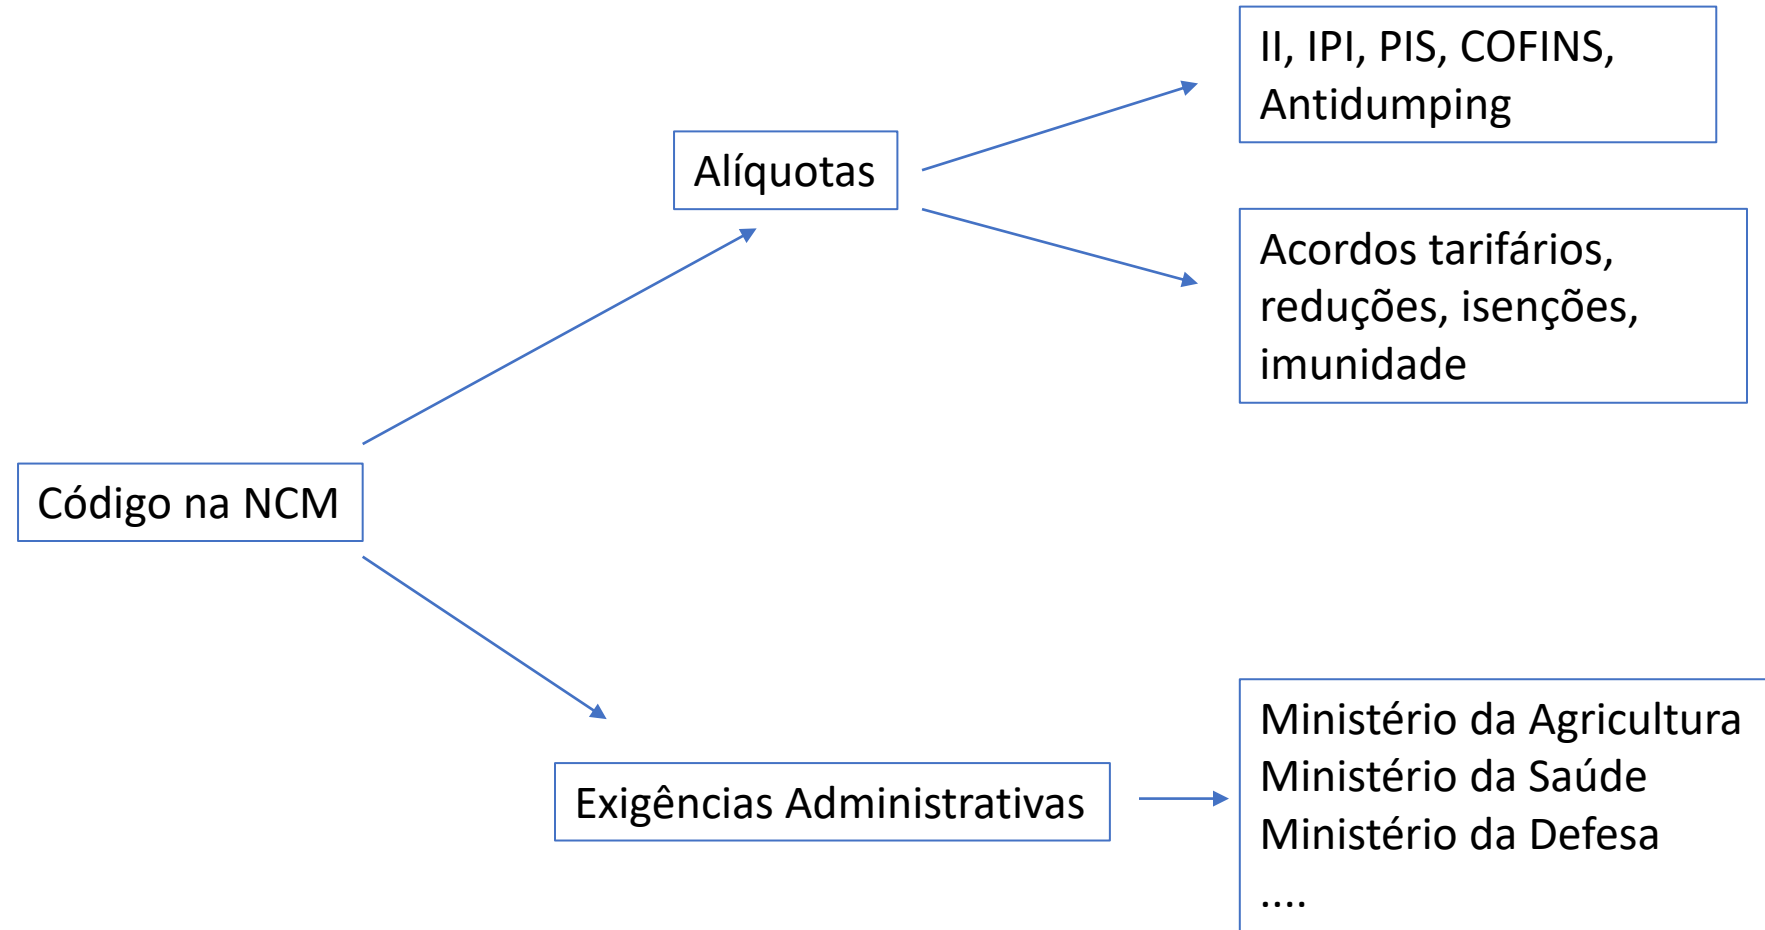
Código na NCM

Alíquotas

II, IPI, PIS, COFINS, Antidumping

Acordos tarifários, reduções, isenções, imunidade

Exigências Administrativas

Ministério da Agricultura
Ministério da Saúde
Ministério da Defesa
....